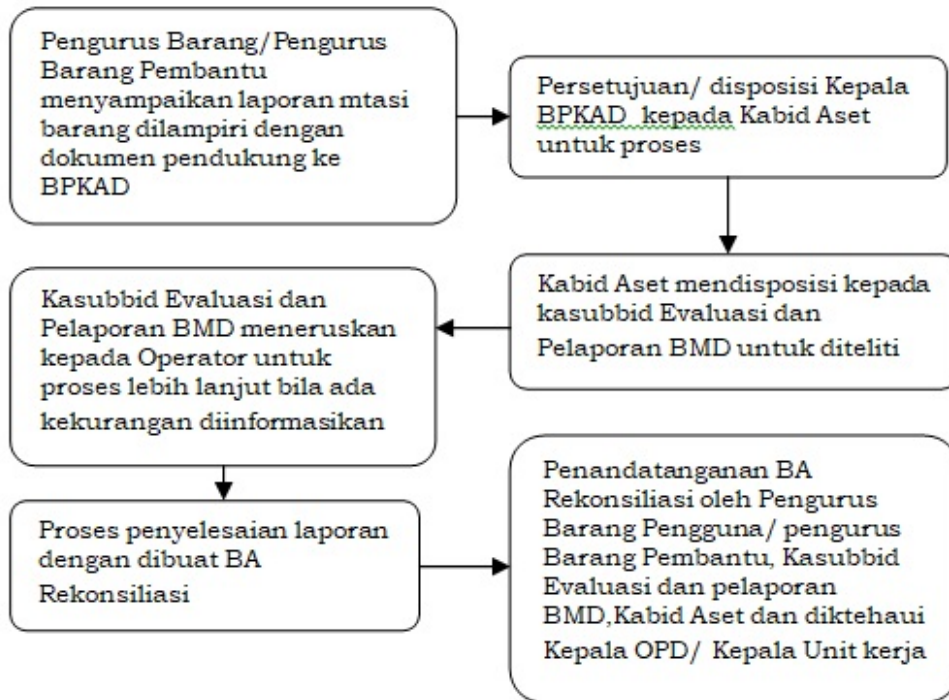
Pengurus Barang/Pengurus Barang Pembantu menyampaikan laporan mtasi barang dilampiri dengan dokumen pendukung ke BPKAD

Persetujuan/ disposisi Kepala BPKAD kepada Kabid Aset untuk proses

Kabid Aset mendisposisi kepada kasubbid Evaluasi dan Pelaporan BMD untuk diteliti

Kasubbid Evaluasi dan Pelaporan BMD meneruskan kepada Operator untuk proses lebih lanjut bila ada kekurangan diinformasikan

Proses penyelesaian laporan dengan dibuat BA Rekonsiliasi

Penandatanganan BA Rekonsiliasi oleh Pengurus Barang Pengguna/ pengurus Barang Pembantu, Kasubbid Evaluasi dan pelaporan BMD,Kabid Aset dan diktehaui Kepala OPD/ Kepala Unit kerja